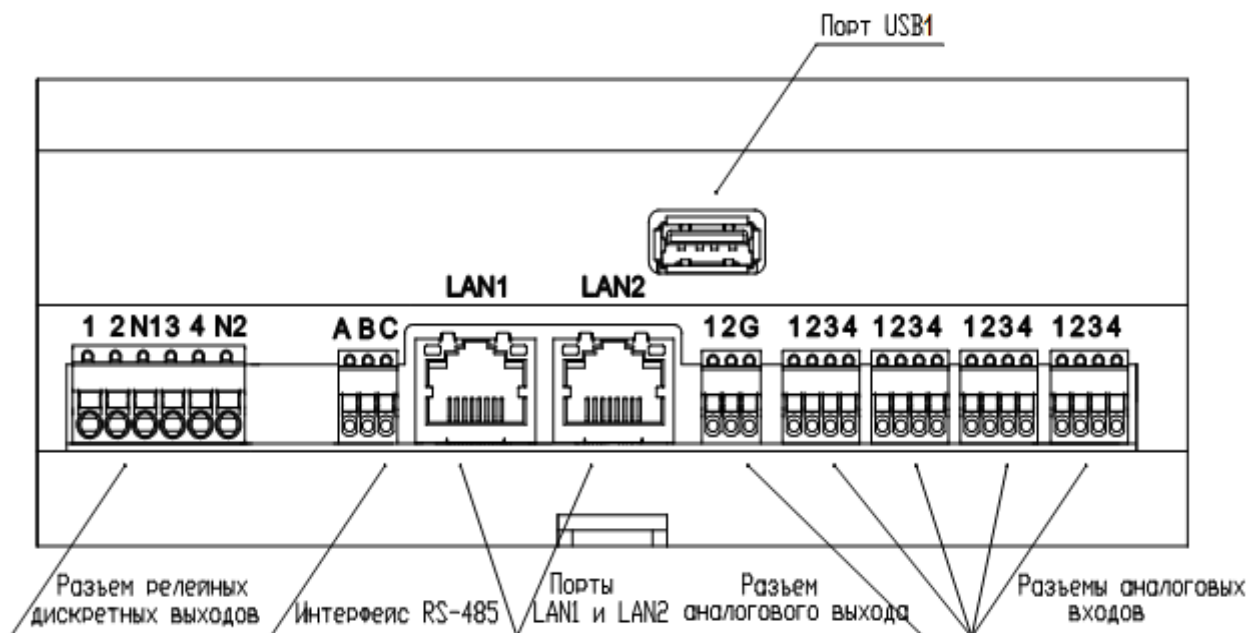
Порт USB1

LAN1 LAN2

1 2 N1 3 4 N2

A B C

1 2 G

1 2 3 4 1 2 3 4 1 2 3 4 1 2 3 4

Разъем релейных дискретных выходов

Интерфейс RS-485

Порты LAN1 и LAN2

Разъем аналогового выхода

Разъемы аналоговых входов